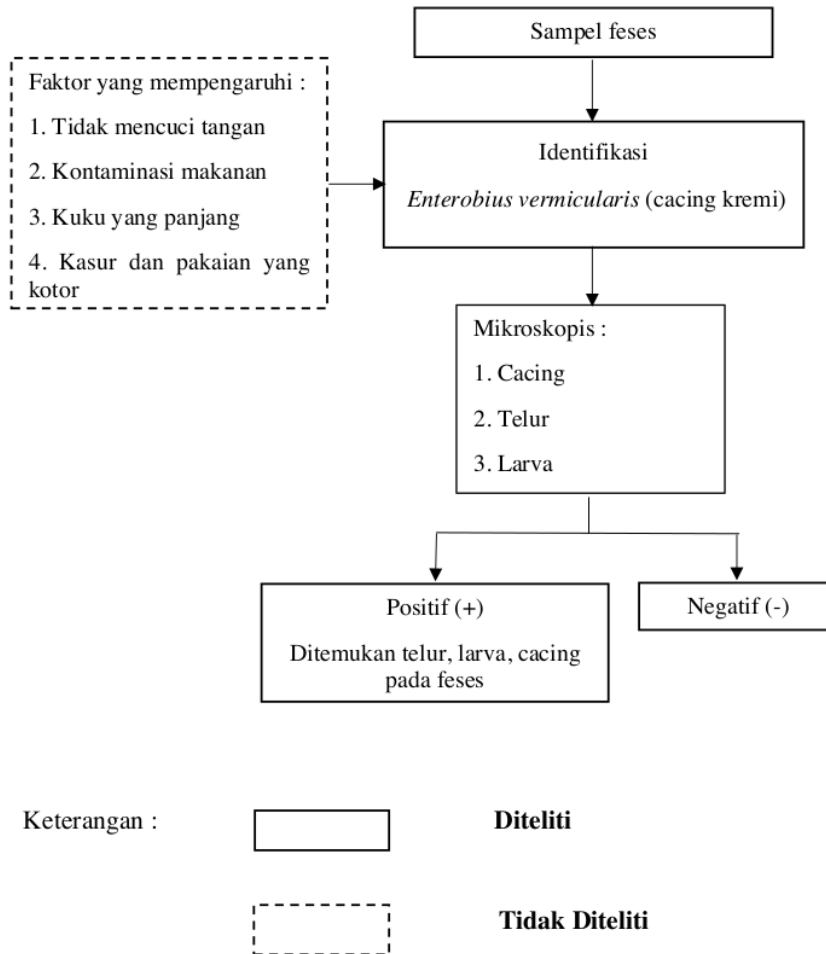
Sampel feses

Faktor yang mempengaruhi :

1. Tidak mencuci tangan

2. Kontaminasi makanan

3. Kuku yang panjang

4. Kasur dan pakaian yang kotor

Identifikasi

*Enterobius vermicularis* (cacing kremi)

Mikroskopis :

1. Cacing

2. Telur

3. Larva

Positif (+)

Ditemukan telur, larva, cacing pada feses

Negatif (-)

Keterangan :

**Diteliti**

**Tidak Diteliti**